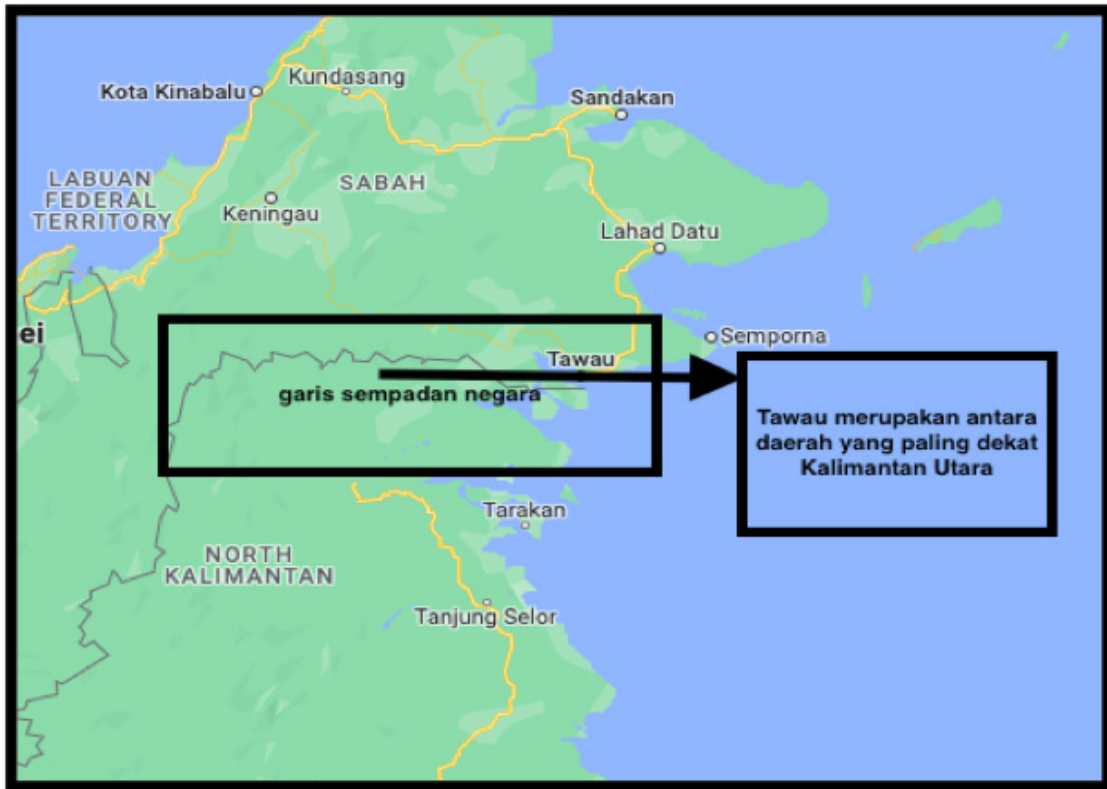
Kota Kinabalu
Kundasang
Sandakan
LABUAN FEDERAL TERRITORY
SABAH
Keningau
Lahad Datu
ei
Semporna
Tawau
garis sempadan negara
Tawau merupakan antara daerah yang paling dekat Kalimantan Utara
Tarakan
NORTH KALIMANTAN
Tanjung Selor